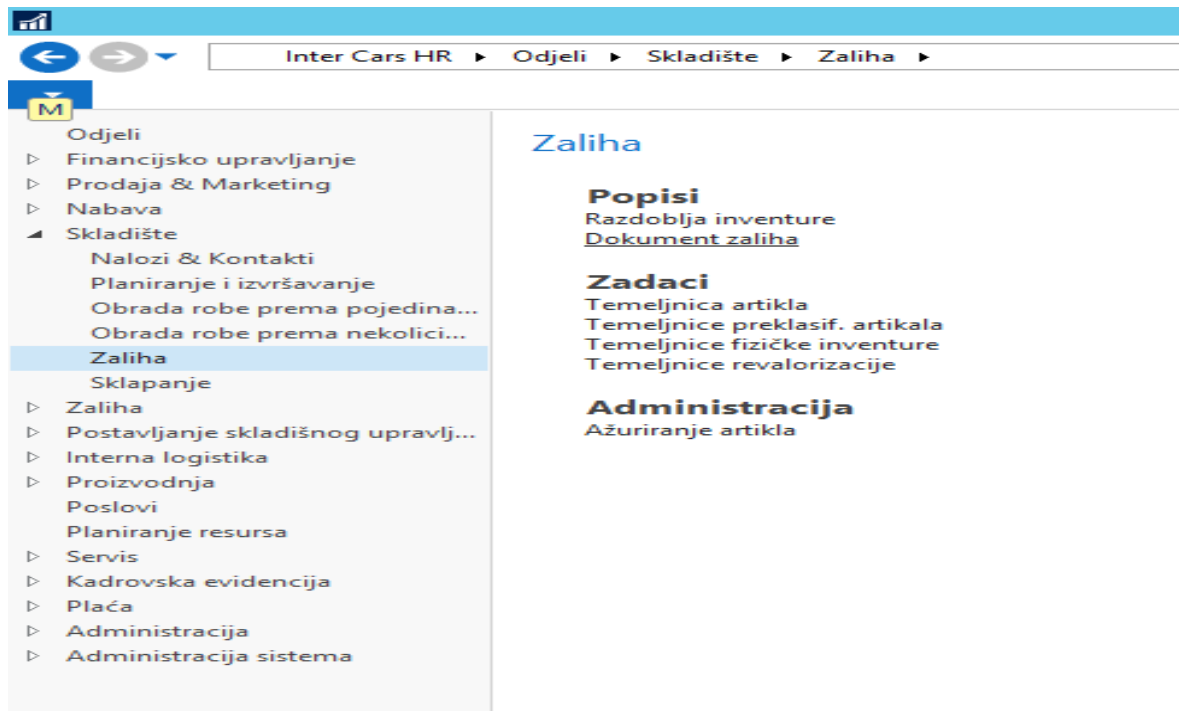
Inter Cars HR ▸ Odjeli ▸ Skladište ▸ Zaliha ▸

M

Odjeli
▷ Financijsko upravljanje
▷ Prodaja & Marketing
▷ Nabava
◢ Skladište
Nalozi & Kontakti
Planiranje i izvršavanje
Obrada robe prema pojedina...
Obrada robe prema nekolici...
Zaliha
Sklapanje
▷ Zaliha
▷ Postavljanje skladišnog upravlj...
▷ Interna logistika
▷ Proizvodnja
Poslovi
Planiranje resursa
▷ Servis
▷ Kadrovska evidencija
▷ Plaća
▷ Administracija
▷ Administracija sistema

Zaliha

Popisi
Razdoblja inventure
Dokument zaliha

Zadaci
Temeljnica artikla
Temeljnice preklasif. artikala
Temeljnice fizičke inventure
Temeljnice revalorizacije

Administracija
Ažuriranje artikla